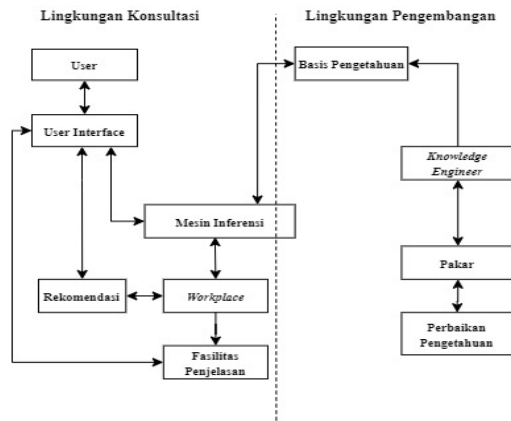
Lingkungan Konsultasi

User

User Interface

Mesin Inferensi

Rekomendasi

Workplace

Fasilitas Penjelasan

Lingkungan Pengembangan

Basis Pengetahuan

Knowledge Engineer

Pakar

Perbaikan Pengetahuan